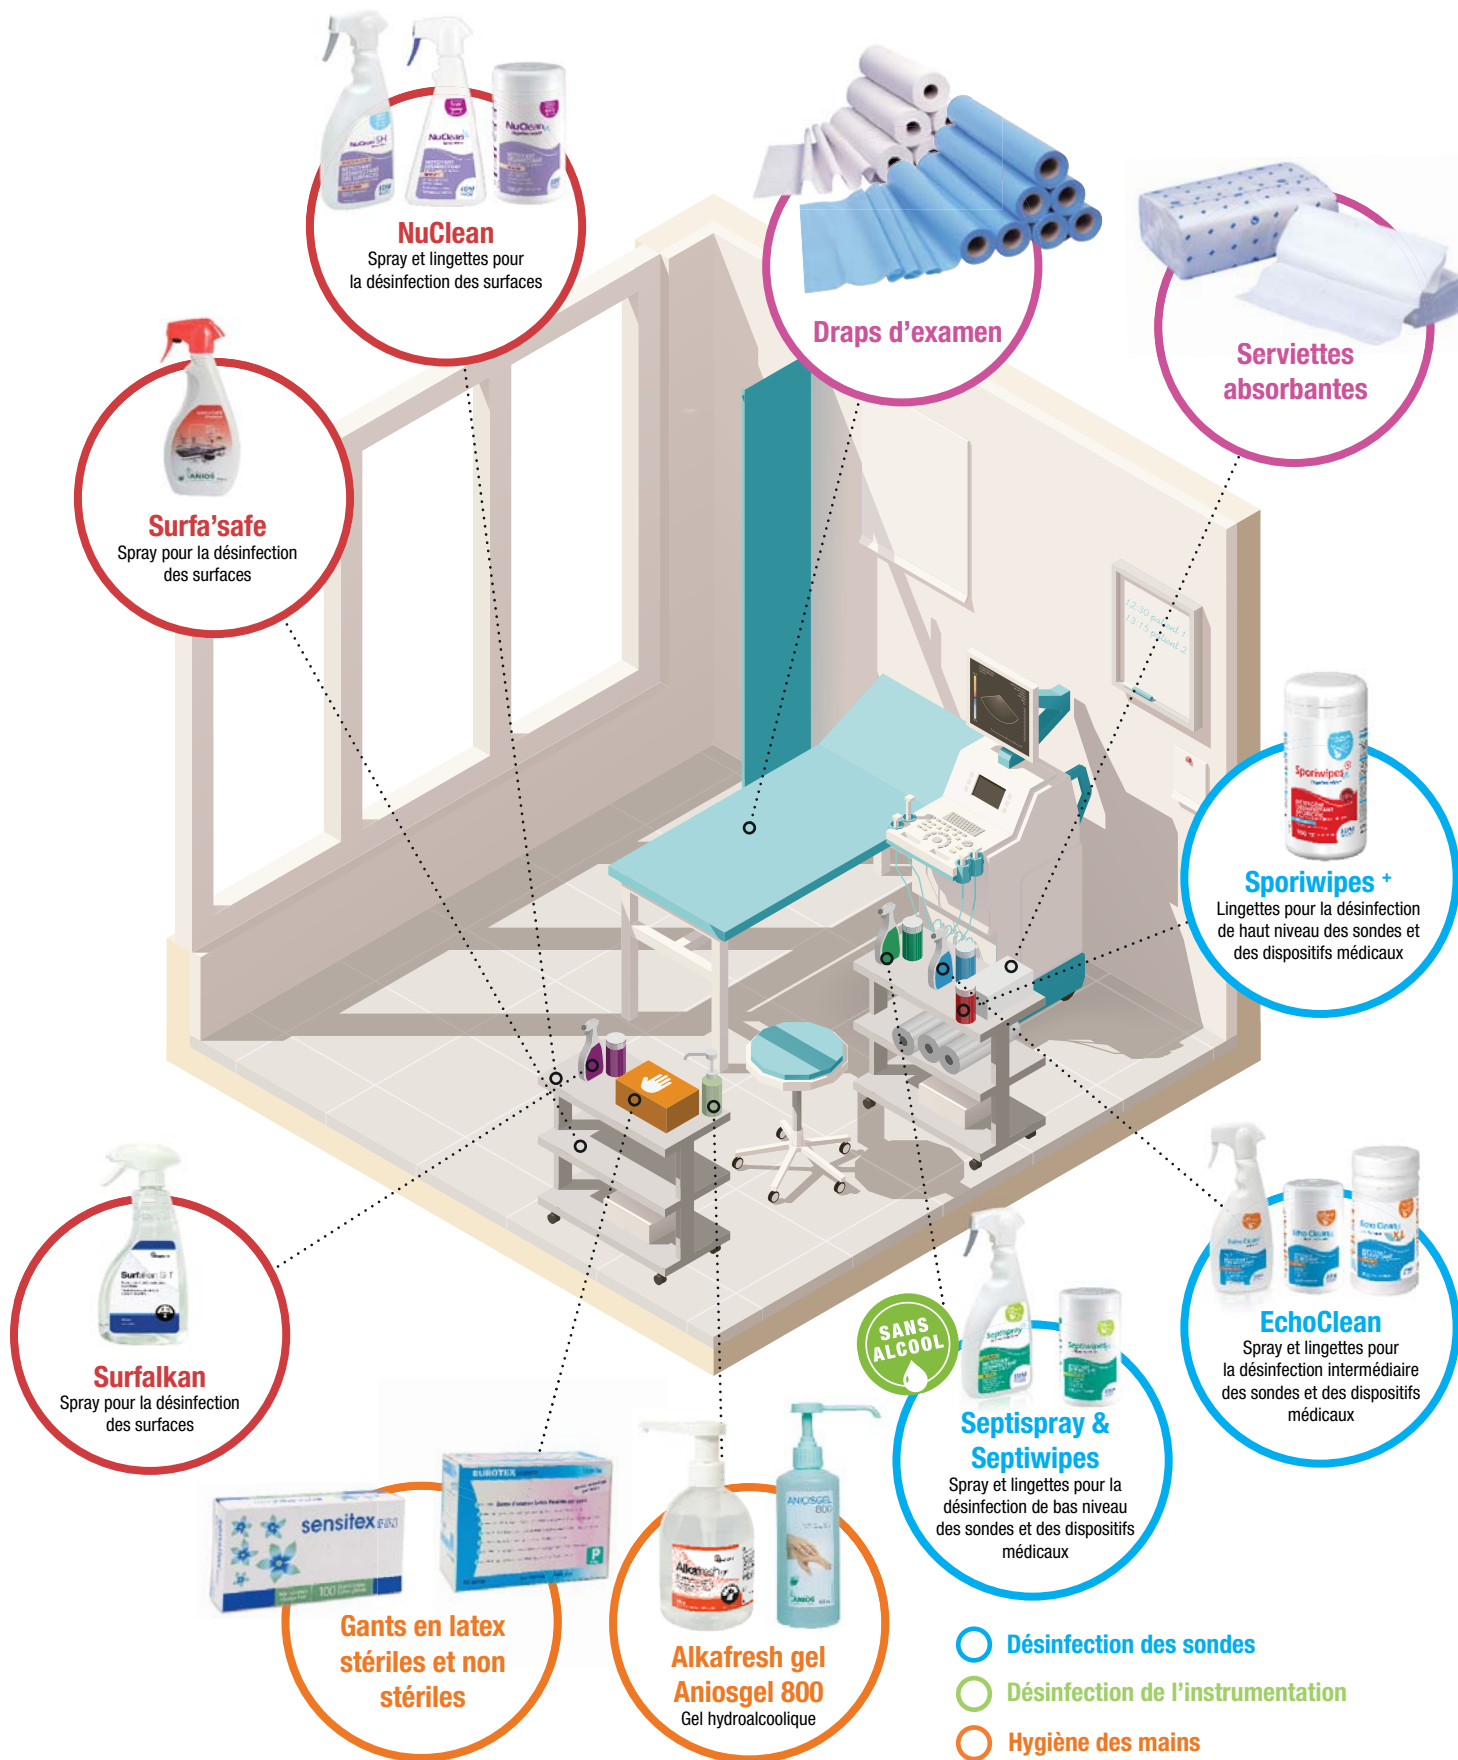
NuClean
Spray et lingettes pour la désinfection des surfaces

Draps d'examen

Serviettes absorbantes

Surfa'safe
Spray pour la désinfection des surfaces

Sporiwipes +
Lingettes pour la désinfection de haut niveau des sondes et des dispositifs médicaux

EchoClean
Spray et lingettes pour la désinfection intermédiaire des sondes et des dispositifs médicaux

Surfalkan
Spray pour la désinfection des surfaces

SANS ALCOOL

Septispray & Septiwipes
Spray et lingettes pour la désinfection de bas niveau des sondes et des dispositifs médicaux

sensitex

EUROTEX

Gants en latex stériles et non stériles

Alkafresh gel Aniosgel 800
Gel hydroalcoolique

Désinfection des sondes
Désinfection de l'instrumentation
Hygiène des mains